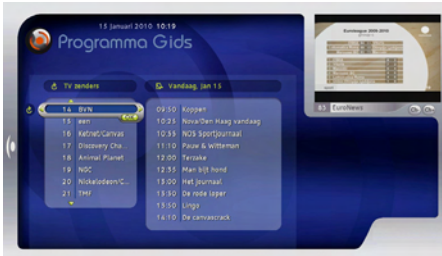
15 januari 2010 10:19

Programma Gids

TV zenders

14 BVN
15 eén
16 Ketnet/Canvas
17 Discovery Cha...
18 Animal Planet
19 NGC
20 Nickelodeon/C...
21 TMF

OK

Vandaag, jan 15

09:50 Koppen
10:25 Nova/Den Haag vandaag
10:55 NOS Sportjournaal
11:10 Pauw & Witteman
12:00 Terzake
12:35 Man bijt hond
13:00 Het journaal
13:30 De rode loper
13:50 Lingo
14:10 De canvascrack

Eurolegue 2009-2010
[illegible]

EuroNews